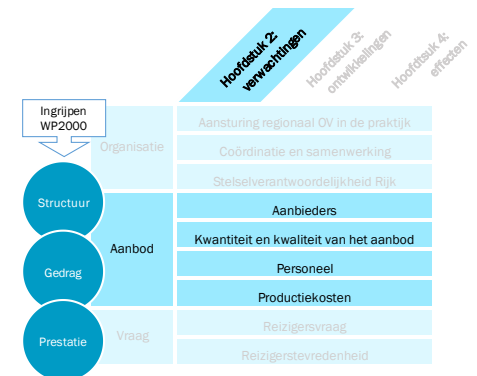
Hoofdstuk 2: verwachtingen

Hoofdstuk 3: ontwikkelingen

Hoofdstuk 4: effecten

Ingrijpen WP2000

Organisatie

Aansturing regionaal OV in de praktijk

Coördinatie en samenwerking

Stelselverantwoordelijkheid Rijk

Structuur

Aanbod

Aanbieders

Kwantiteit en kwaliteit van het aanbod

Gedrag

Personeel

Productiekosten

Prestatie

Vraag

Reizigersvraag

Reizigerstevredenheid